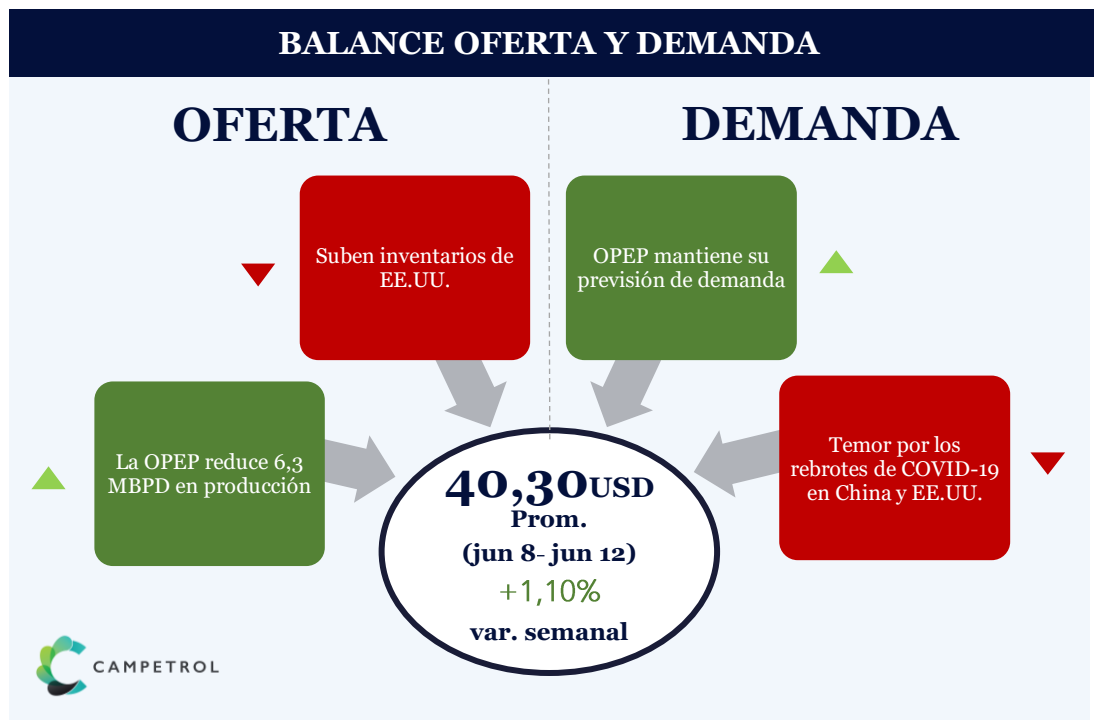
BALANCE OFERTA Y DEMANDA

OFERTA

DEMANDA

Suben inventarios de EE.UU.

OPEP mantiene su previsión de demanda

La OPEP reduce 6,3 MBPD en producción

40,30USD
Prom.
(jun 8- jun 12)
+1,10%
var. semanal

Temor por los rebrotes de COVID-19 en China y EE.UU.

CAMPETROL